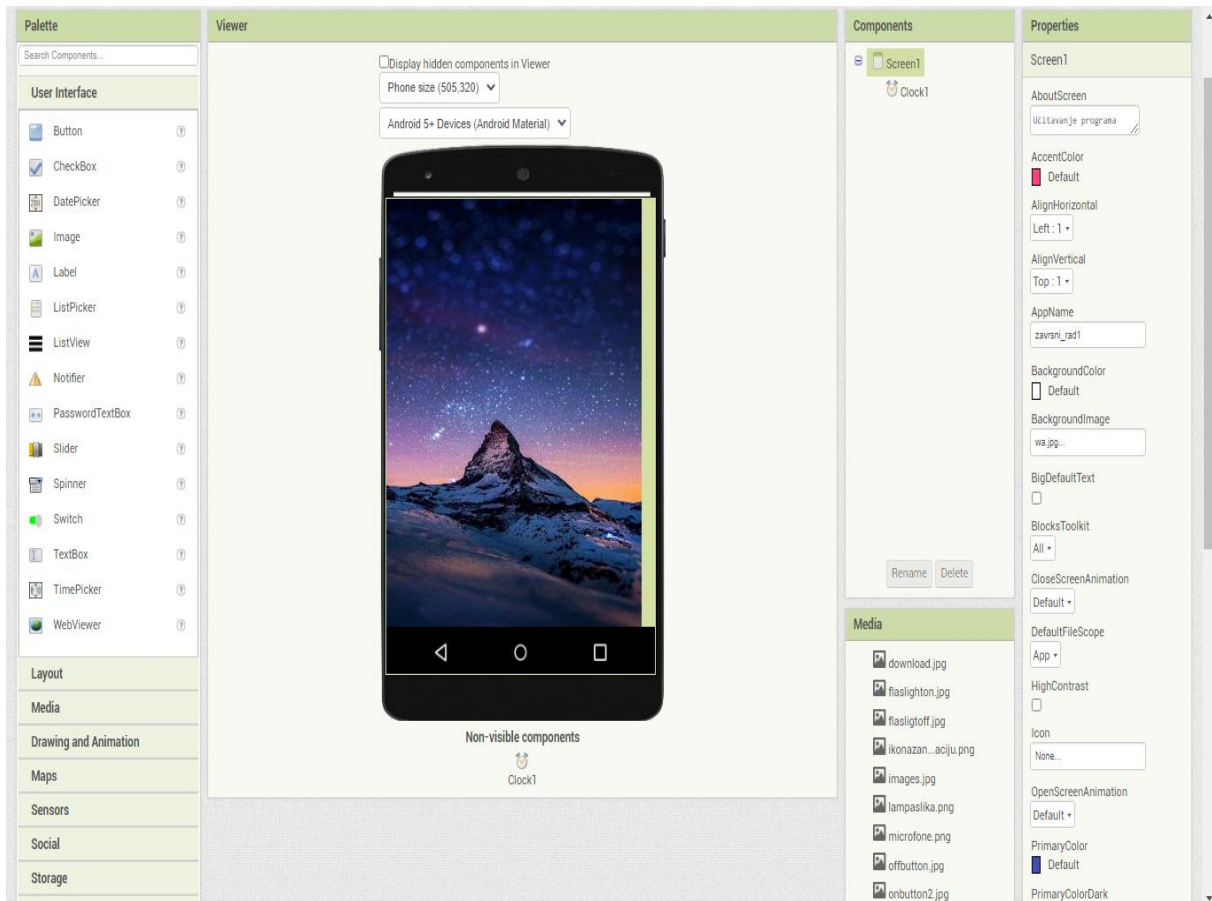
Palette

Search Components...

User Interface

Button
CheckBox
DatePicker
Image
Label
ListPicker
ListView
Notifier
PasswordTextBox
Slider
Spinner
Switch
TextBox
TimePicker
WebViewer

Layout
Media
Drawing and Animation
Maps
Sensors
Social
Storage

Viewer

Display hidden components in Viewer

Phone size (505,320)

Android 5+ Devices (Android Material)

Non-visible components

Clock1

Components

Screen1
Clock1

Rename Delete

Media

download.jpg
flaslighton.jpg
flasligtoff.jpg
ikonazan...aciju.png
images.jpg
lampaslika.png
microfone.png
offbutton.jpg
onbutton2.jpg

Properties

Screen1

AboutScreen
Učitavanje programa

AccentColor
Default

AlignHorizontal
Left : 1

AlignVertical
Top : 1

AppName
zavrsni_rad1

BackgroundColor
Default

BackgroundImage
wa.jpg...

BigDefaultText

BlocksToolkit
All

CloseScreenAnimation
Default

DefaultFileScope
App

HighContrast

Icon
None...

OpenScreenAnimation
Default

PrimaryColor
Default

PrimaryColorDark